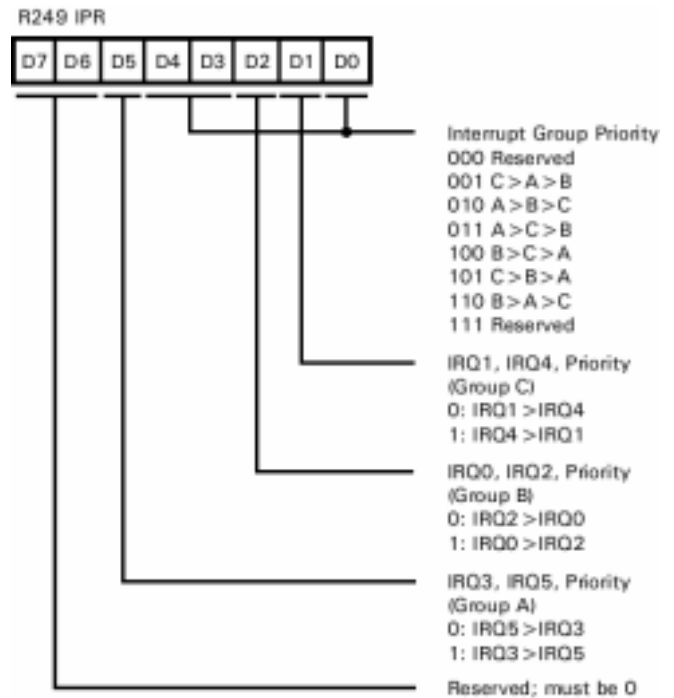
R249 IPR

D7 D6 D5 D4 D3 D2 D1 D0

Interrupt Group Priority
000 Reserved
001 C > A > B
010 A > B > C
011 A > C > B
100 B > C > A
101 C > B > A
110 B > A > C
111 Reserved

IRQ1, IRQ4, Priority (Group C)
0: IRQ1 > IRQ4
1: IRQ4 > IRQ1

IRQ0, IRQ2, Priority (Group B)
0: IRQ2 > IRQ0
1: IRQ0 > IRQ2

IRQ3, IRQ5, Priority (Group A)
0: IRQ5 > IRQ3
1: IRQ3 > IRQ5

Reserved; must be 0